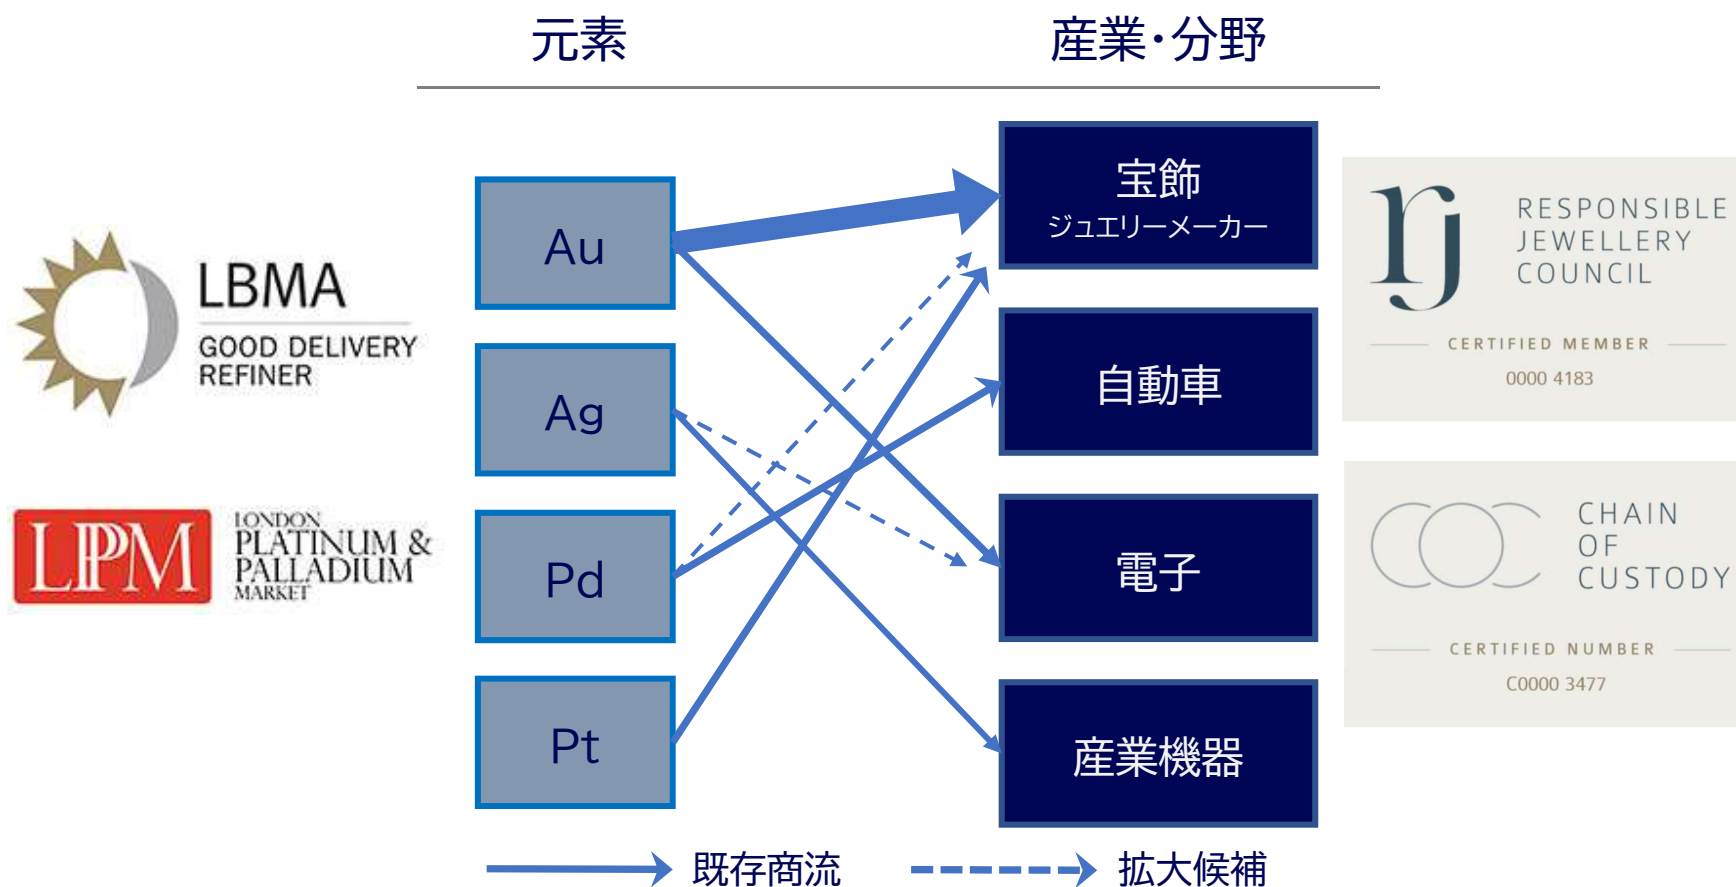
元素

産業・分野

LBMA
GOOD DELIVERY
REFINER

LPPM
LONDON
PLATINUM &
PALLADIUM
MARKET

Au

Ag

Pd

Pt

宝飾
ジュエリーメーカー

自動車

電子

産業機器

RESPONSIBLE
JEWELLERY
COUNCIL

CERTIFIED MEMBER
0000 4183

CHAIN
OF
CUSTODY

CERTIFIED NUMBER
C0000 3477

既存商流

拡大候補